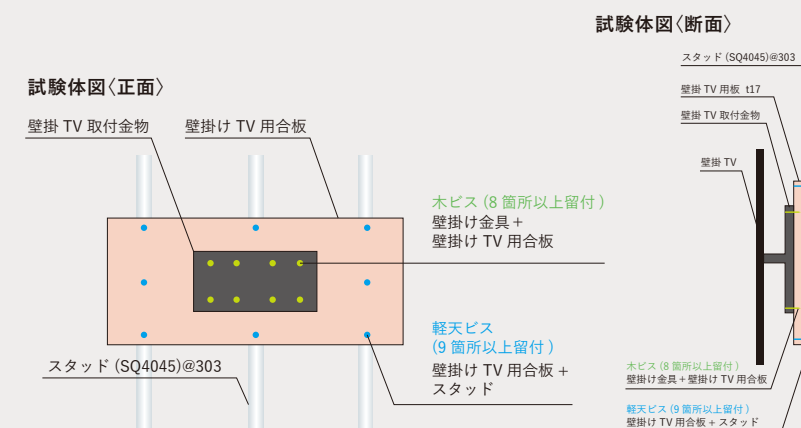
試験体図〈正面〉

壁掛 TV 取付金物

壁掛け TV 用合板

木ビス（8 箇所以上留付）
壁掛け金具＋
壁掛け TV 用合板

軽天ビス
（9 箇所以上留付）
壁掛け TV 用合板＋
スタッド

スタッド（SQ4045)@303

試験体図〈断面〉

スタッド（SQ4045)@303

壁掛 TV 用板 t17

壁掛 TV 取付金物

壁掛 TV

木ビス（8 箇所以上留付）
壁掛け金具＋壁掛け TV 用合板

軽天ビス（9 箇所以上留付）
壁掛け TV 用合板＋スタッド